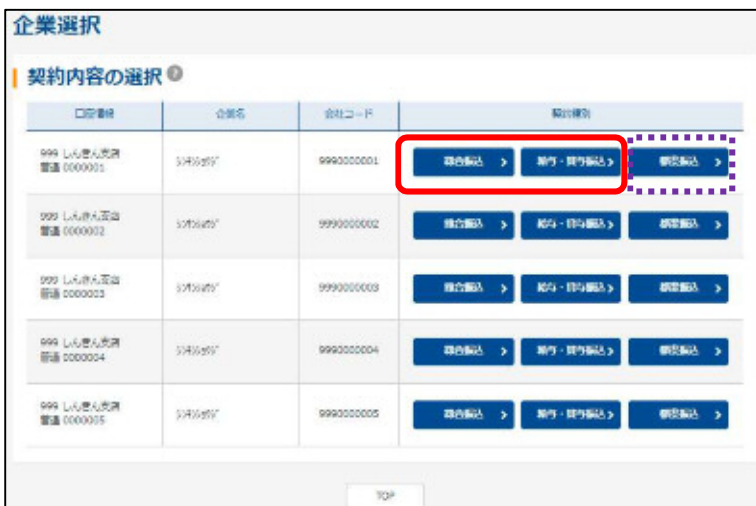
企業選択

契約内容の選択

| 口座番号 | 企業名 | 会社コード | 契約種別 |
|---|---|---|---|
| 999 しんきん支店 普通 0000001 | ｼﾝｷﾝｼｮｳｼﾞ | 9990000001 | 総合振込 > 給与・賞与振込 > 口座振替 > |
| 999 しんきん支店 普通 0000002 | ｼﾝｷﾝｼｮｳｼﾞ | 9990000002 | 総合振込 > 給与・賞与振込 > 口座振替 > |
| 999 しんきん支店 普通 0000003 | ｼﾝｷﾝｼｮｳｼﾞ | 9990000003 | 総合振込 > 給与・賞与振込 > 口座振替 > |
| 999 しんきん支店 普通 0000004 | ｼﾝｷﾝｼｮｳｼﾞ | 9990000004 | 総合振込 > 給与・賞与振込 > 口座振替 > |
| 999 しんきん支店 普通 0000005 | ｼﾝｷﾝｼｮｳｼﾞ | 9990000005 | 総合振込 > 給与・賞与振込 > 口座振替 > |

TOP